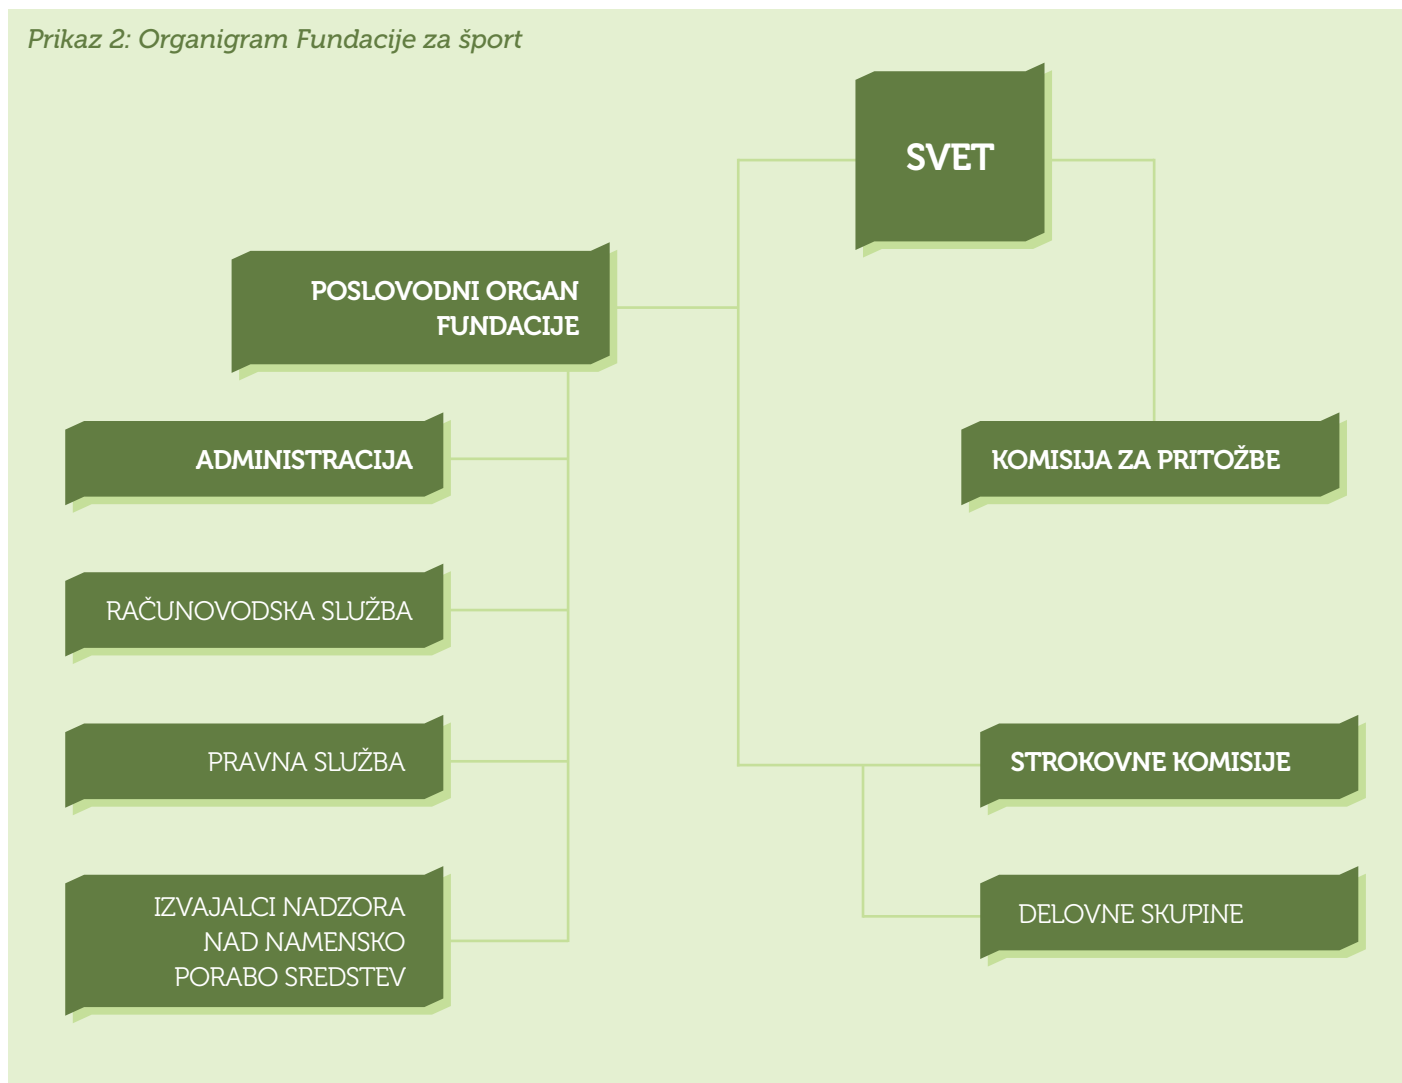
Prikaz 2: Organigram Fundacije za šport

SVET

POSLOVODNI ORGAN FUNDACIJE

ADMINISTRACIJA

KOMISIJA ZA PRITOŽBE

RAČUNOVODSKA SLUŽBA

PRAVNA SLUŽBA

STROKOVNE KOMISIJE

IZVAJALCI NADZORA NAD NAMENSKO PORABO SREDSTEV

DELOVNE SKUPINE